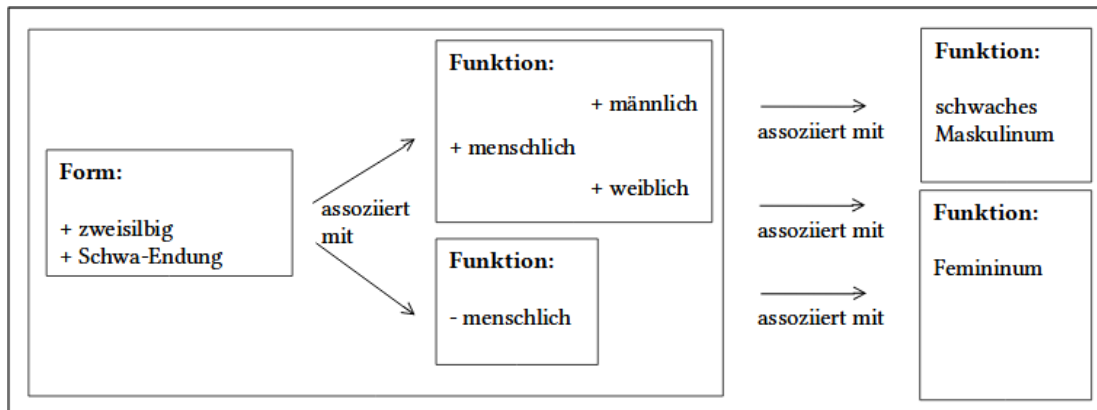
**Form:**

+ zweisilbig
+ Schwa-Endung

assoziiert mit

**Funktion:**

+ männlich

+ menschlich

+ weiblich

**Funktion:**

- menschlich

assoziiert mit

assoziiert mit

assoziiert mit

**Funktion:**

schwaches Maskulinum

**Funktion:**

Femininum